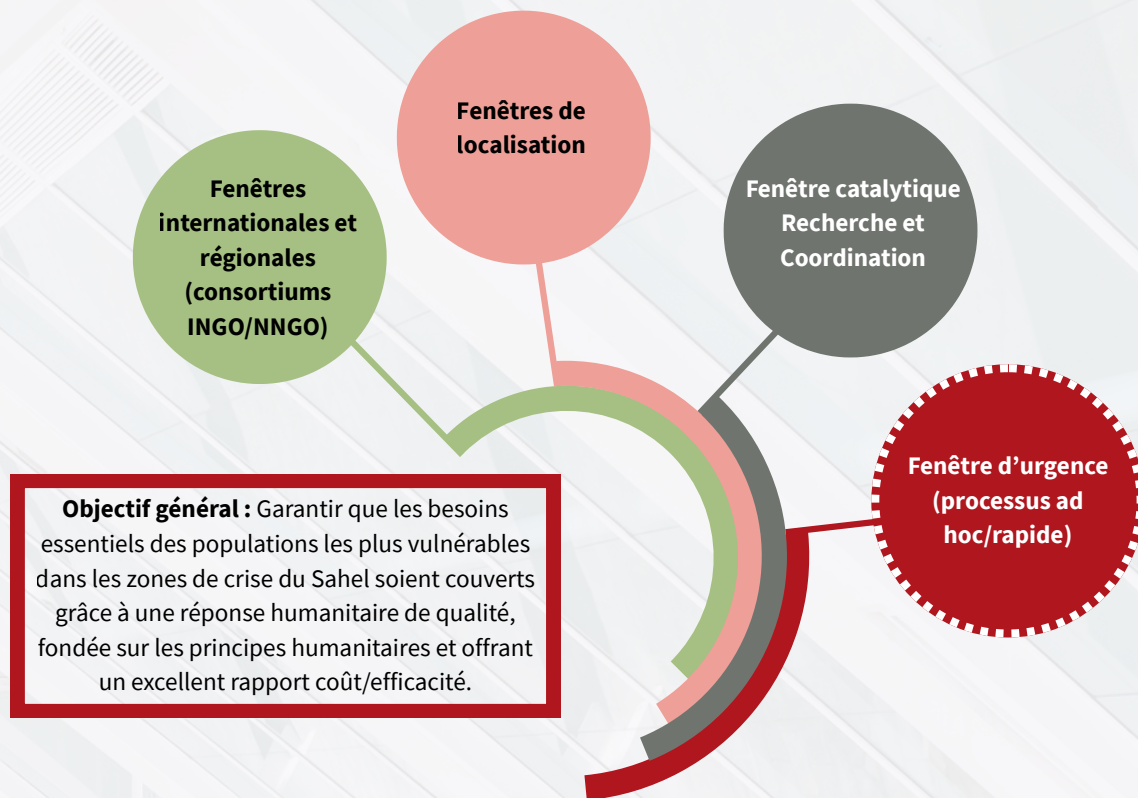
Fenêtres de localisation

Fenêtres internationales et régionales (consortiums INGO/NNGO)

Fenêtre catalytique Recherche et Coordination

Fenêtre d’urgence (processus ad hoc/rapide)

**Objectif général :** Garantir que les besoins essentiels des populations les plus vulnérables dans les zones de crise du Sahel soient couverts grâce à une réponse humanitaire de qualité, fondée sur les principes humanitaires et offrant un excellent rapport coût/efficacité.